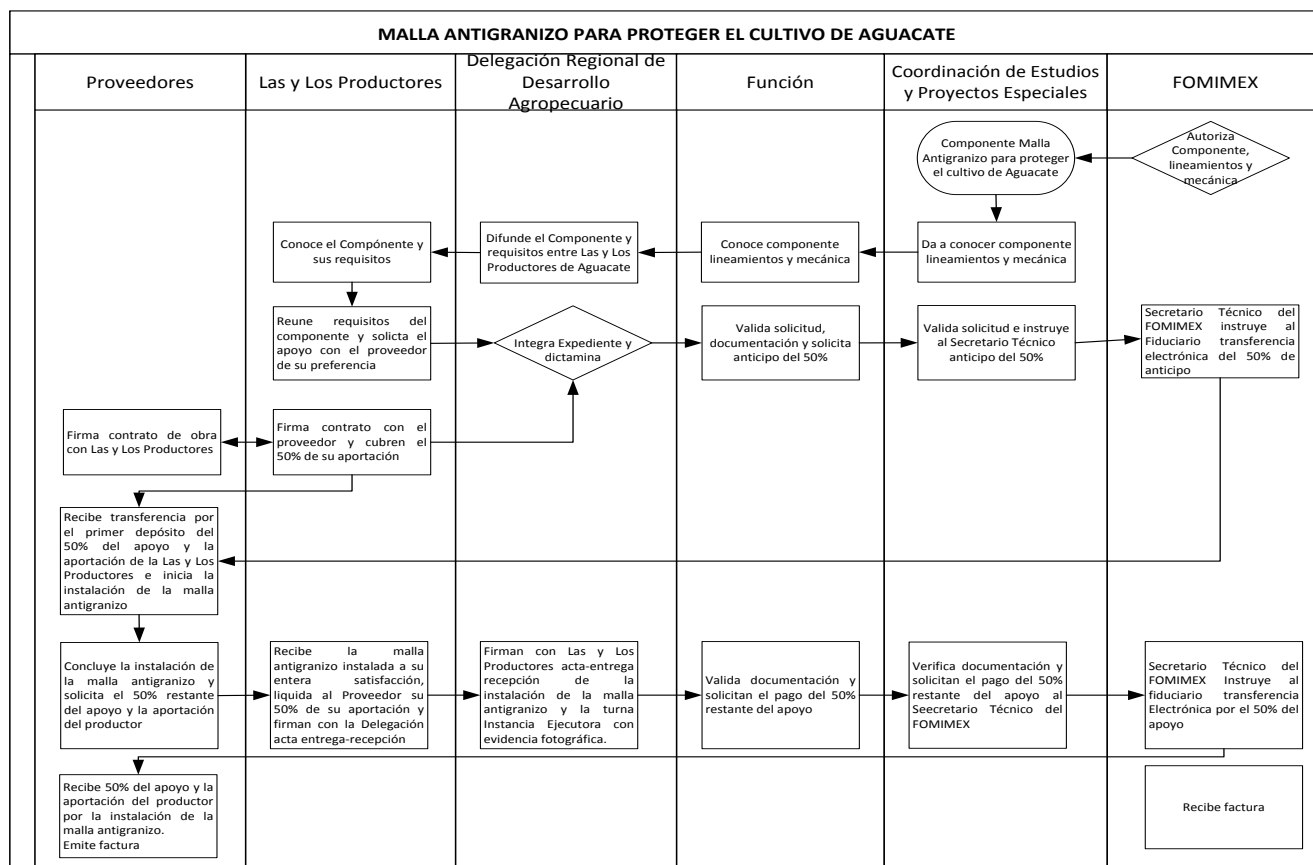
MALLA ANTIGRANIZO PARA PROTEGER EL CULTIVO DE AGUACATE

Proveedores

Las y Los Productores

Delegación Regional de Desarrollo Agropecuario

Función

Coordinación de Estudios y Proyectos Especiales

FOMIMEX

Componente Malla Antigranizo para proteger el cultivo de Aguacate

Autoriza Componente, lineamientos y mecánica

Da a conocer componente lineamientos y mecánica

Conoce componente lineamientos y mecánica

Difunde el Componente y requisitos entre Las y Los Productores de Aguacate

Conoce el Compónente y sus requisitos

Reune requisitos del componente y solicta el apoyo con el proveedor de su preferencia

Integra Expediente y dictamina

Valida solicitud, documentación y solicita anticipo del 50%

Valida solicitud e instruye al Secretario Técnico anticipo del 50%

Secretario Técnico del FOMIMEX instruye al Fiduciario transferencia electrónica del 50% de anticipo

Firma contrato de obra con Las y Los Productores

Firma contrato con el proveedor y cubren el 50% de su aportación

Recibe transferencia por el primer depósito del 50% del apoyo y la aportación de la Las y Los Productores e inicia la instalación de la malla antigranizo

Concluye la instalación de la malla antigranizo y solicita el 50% restante del apoyo y la aportación del productor

Recibe la malla antigranizo instalada a su entera satisfacción, liquida al Proveedor su 50% de su aportación y firman con la Delegación acta entrega-recepción

Firman con Las y Los Productores acta-entrega recepción de la instalación de la malla antigranizo y la turna Instancia Ejecutora con evidencia fotográfica.

Valida documentación y solicitan el pago del 50% restante del apoyo

Verifica documentación y solicitan el pago del 50% restante del apoyo al Seecretario Técnico del FOMIMEX

Secretario Técnico del FOMIMEX Instruye al fiduciario transferencia Electrónica por el 50% del apoyo

Recibe 50% del apoyo y la aportación del productor por la instalación de la malla antigranizo. Emite factura

Recibe factura